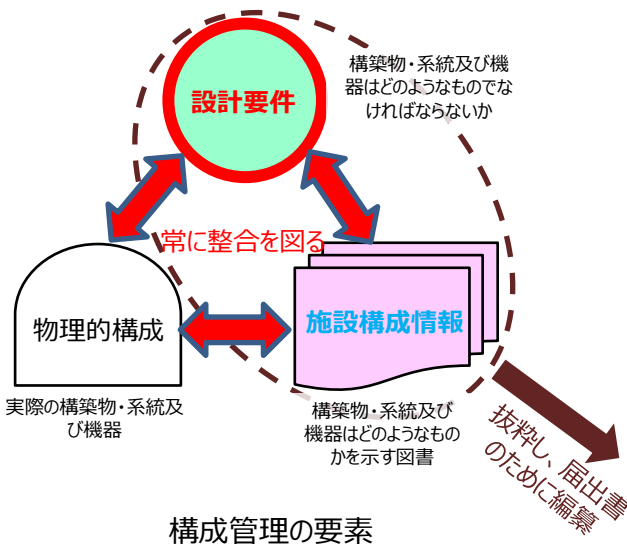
設計要件

構築物・系統及び機器はどのようなものでなければならないか

常に整合を図る

物理的構成

施設構成情報

実際の構築物・系統及び機器

構築物・系統及び機器はどのようなものかを示す図書

抜粋し、届出書のために編纂

構成管理の要素